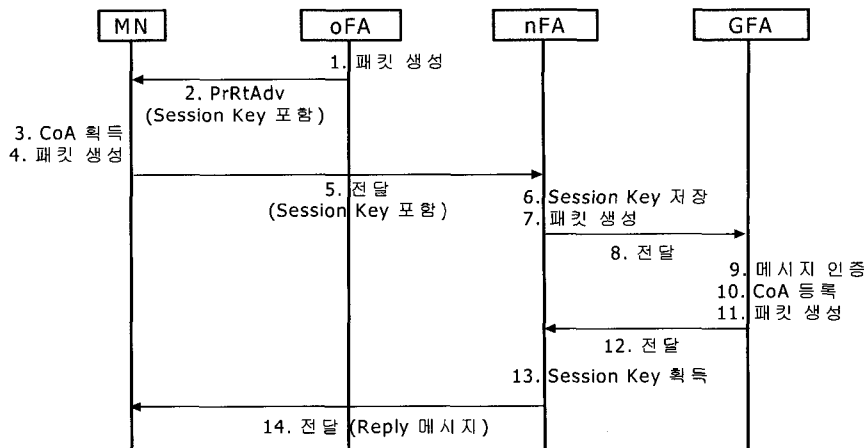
MN

oFA

nFA

GFA

1. 패킷 생성

2. PrRtAdv
(Session Key 포함)

3. CoA 획득
4. 패킷 생성

5. 전달
(Session Key 포함)

6. Session Key 저장
7. 패킷 생성

8. 전달

9. 메시지 인증
10. CoA 등록
11. 패킷 생성

12. 전달

13. Session Key 획득

14. 전달 (Reply 메시지)